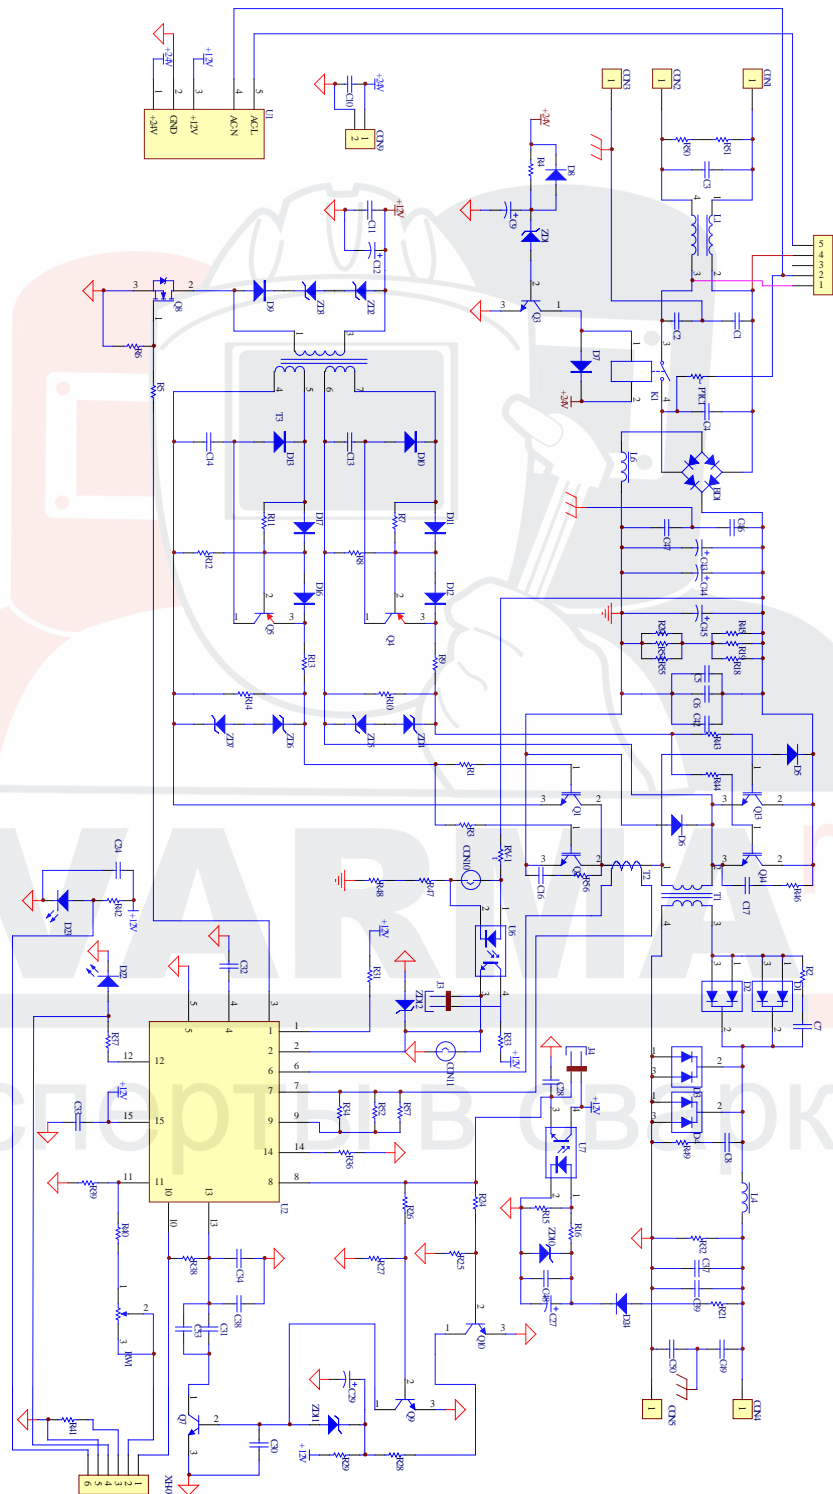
+24V
GND
+12V
ACN
ACL
U1
1
2
3
4
5
+24V
+12V
C10
+24V
CON9
1
2
CON3
CON2
CON1
1
1
1
R50
R51
C3
4
1
L1
3
2
5
4
3
2
1
C11
+12V
C12
+24V
R4
D8
C9
ZD1
2
3
1
Q3
C2
C1
3
2
Q8
D9
ZD8
ZD2
R6
3
4
5
6
7
R5
D7
+24V
K1
PTC1
C4
T3
C14
D13
C13
D10
L6
BD1
R11
D12
R7
D11
C46
C47
R12
R8
C11
C44
D16
D2
2
2
1
3
1
3
Q5
Q4
C45
R58
R53
R55
R18
R19
R13
R9
C5
C6
C42
R14
R10
R43
ZD7
ZD6
ZD5
ZD4
D5
R1
R44
3
Q1
2
Q13
2
D6
R3
RV1
CON10
3
C16
R56
T2
Q14
C17
R46
R48
R47
T1
4
C34
D29
R42
+12V
U6
+12V
D22
C32
R31
ZD13
J3
D1
D2
5
4
3
1
2
6
7
9
14
8
5
4
3
1
2
R37
12
R33
+12V
CON11
J4
C28
+12V
C33
15
R34
R35
R57
U7
D3
D4
11
I0
I3
R36
R49
C8
R39
U2
R26
R24
R15
R16
ZD10
L4
R40
R38
C34
R27
R25
C36
C27
D24
R32
C37
C39
R21
C38
C31
C35
2
1
3
Q10
RW1
C29
C30
C40
Q7
ZD11
Q9
3
R41
C30
+12V
R29
R28
CON5
CON4
6
5
4
3
2
1
XH10